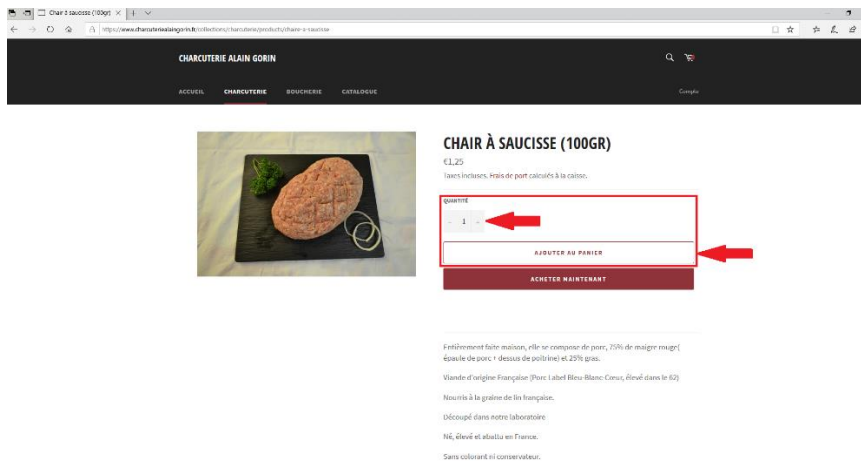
Chair à saucisse (100gr)

https://www.charcuteriealaingorin.fr/collections/charcuterie/products/chair-a-saucisse

CHARCUTERIE ALAIN GORIN

ACCUEIL CHARCUTERIE BOUCHERIE CATALOGUE

Compte

CHAIR À SAUCISSE (100GR)

€1,25

Taxes incluses. Frais de port calculés à la caisse.

QUANTITÉ

- 1 +

AJOUTER AU PANIER

ACHETER MAINTENANT

Entièrement faite maison, elle se compose de porc, 75% de maigre rouge( épaule de porc + dessus de poitrine) et 25% gras.

Viande d'origine Française (Porc Label Bleu-Blanc-Coeur, élevé dans le 62)

Nourris à la graine de lin française.

Découpé dans notre laboratoire

Né, élevé et abattu en France.

Sans colorant ni conservateur.